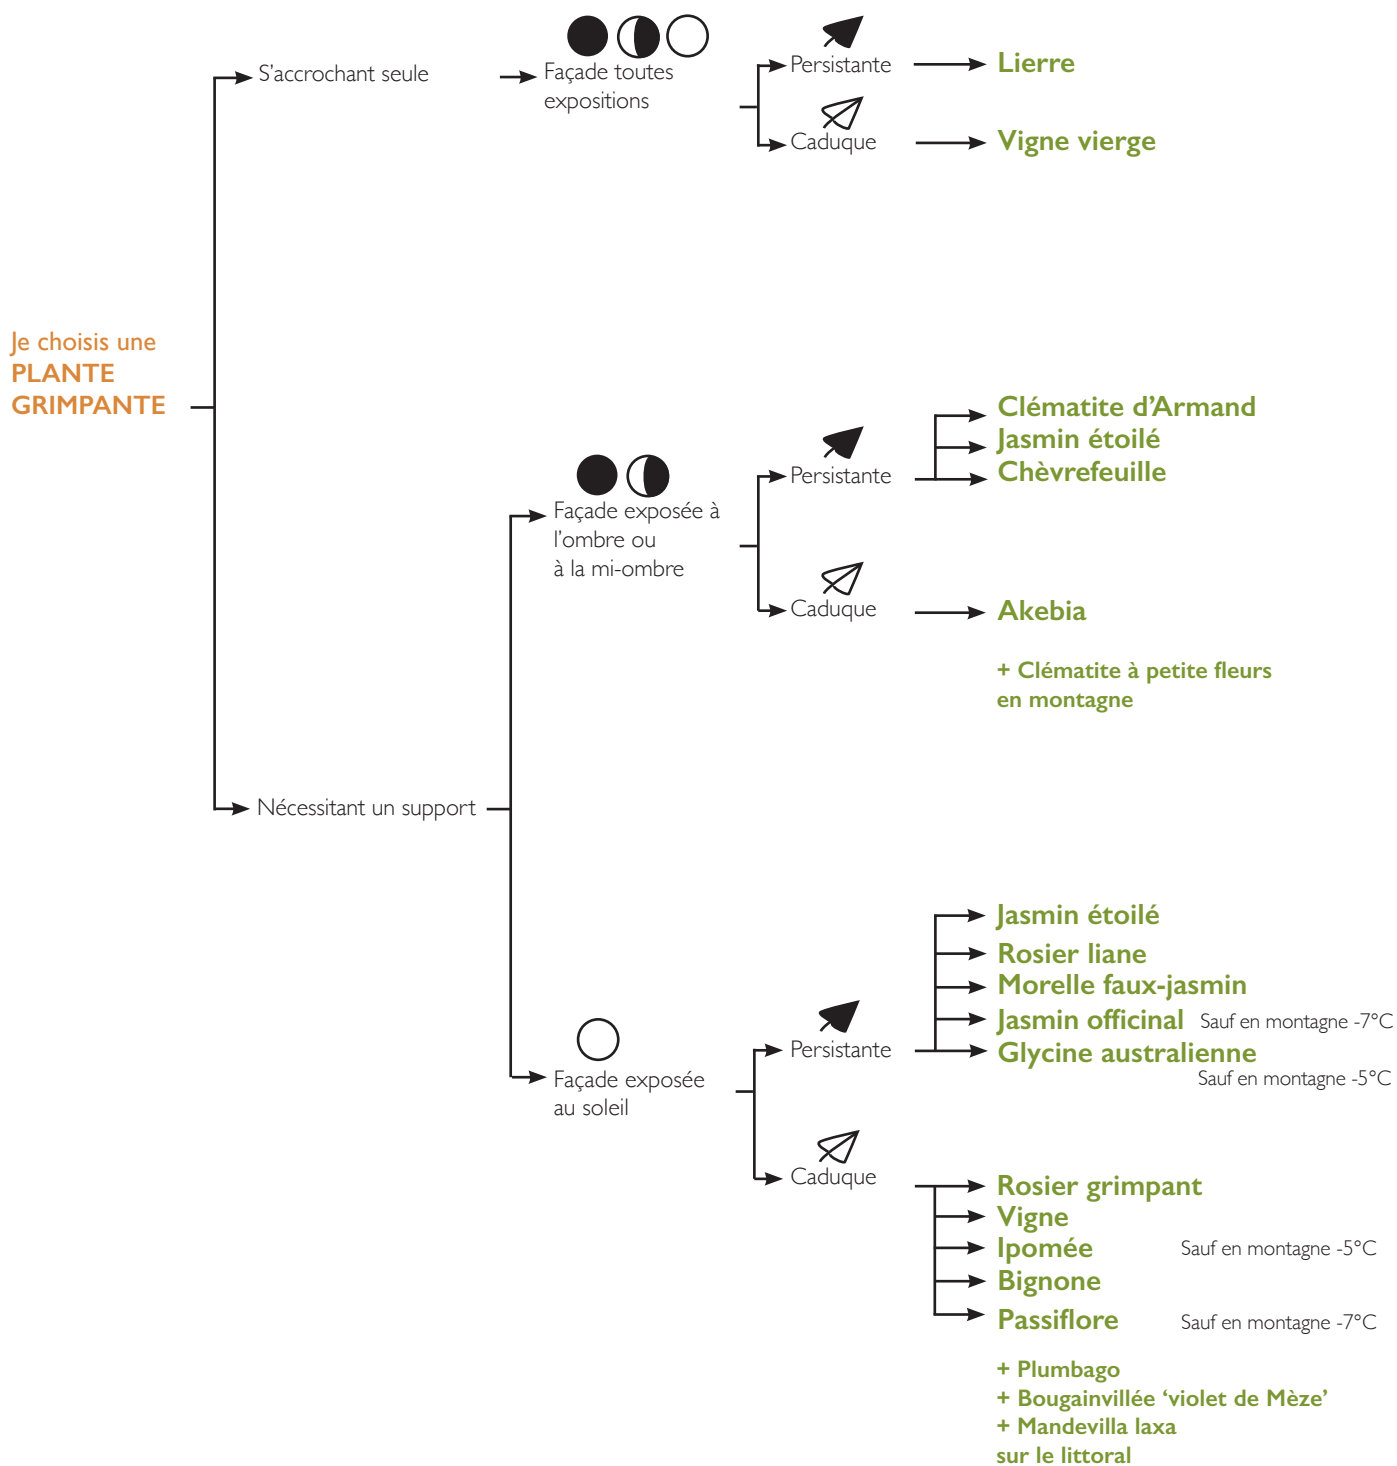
Je choisis une
PLANTE
GRIMPANTE

S'accrochant seule

Façade toutes expositions

Persistante

Lierre

Caduque

Vigne vierge

Nécessitant un support

Façade exposée à l'ombre ou à la mi-ombre

Persistante

Clématite d'Armand
Jasmin étoilé
Chèvrefeuille

Caduque

Akebia

+ Clématite à petite fleurs
en montagne

Façade exposée au soleil

Persistante

Jasmin étoilé
Rosier liane
Morelle faux-jasmin
Jasmin officinal Sauf en montagne -7°C
Glycine australienne
Sauf en montagne -5°C

Caduque

Rosier grimpant
Vigne
Ipomée Sauf en montagne -5°C
Bignone
Passiflore Sauf en montagne -7°C

+ Plumbago
+ Bougainvillée 'violet de Mèze'
+ Mandevilla laxa
sur le littoral